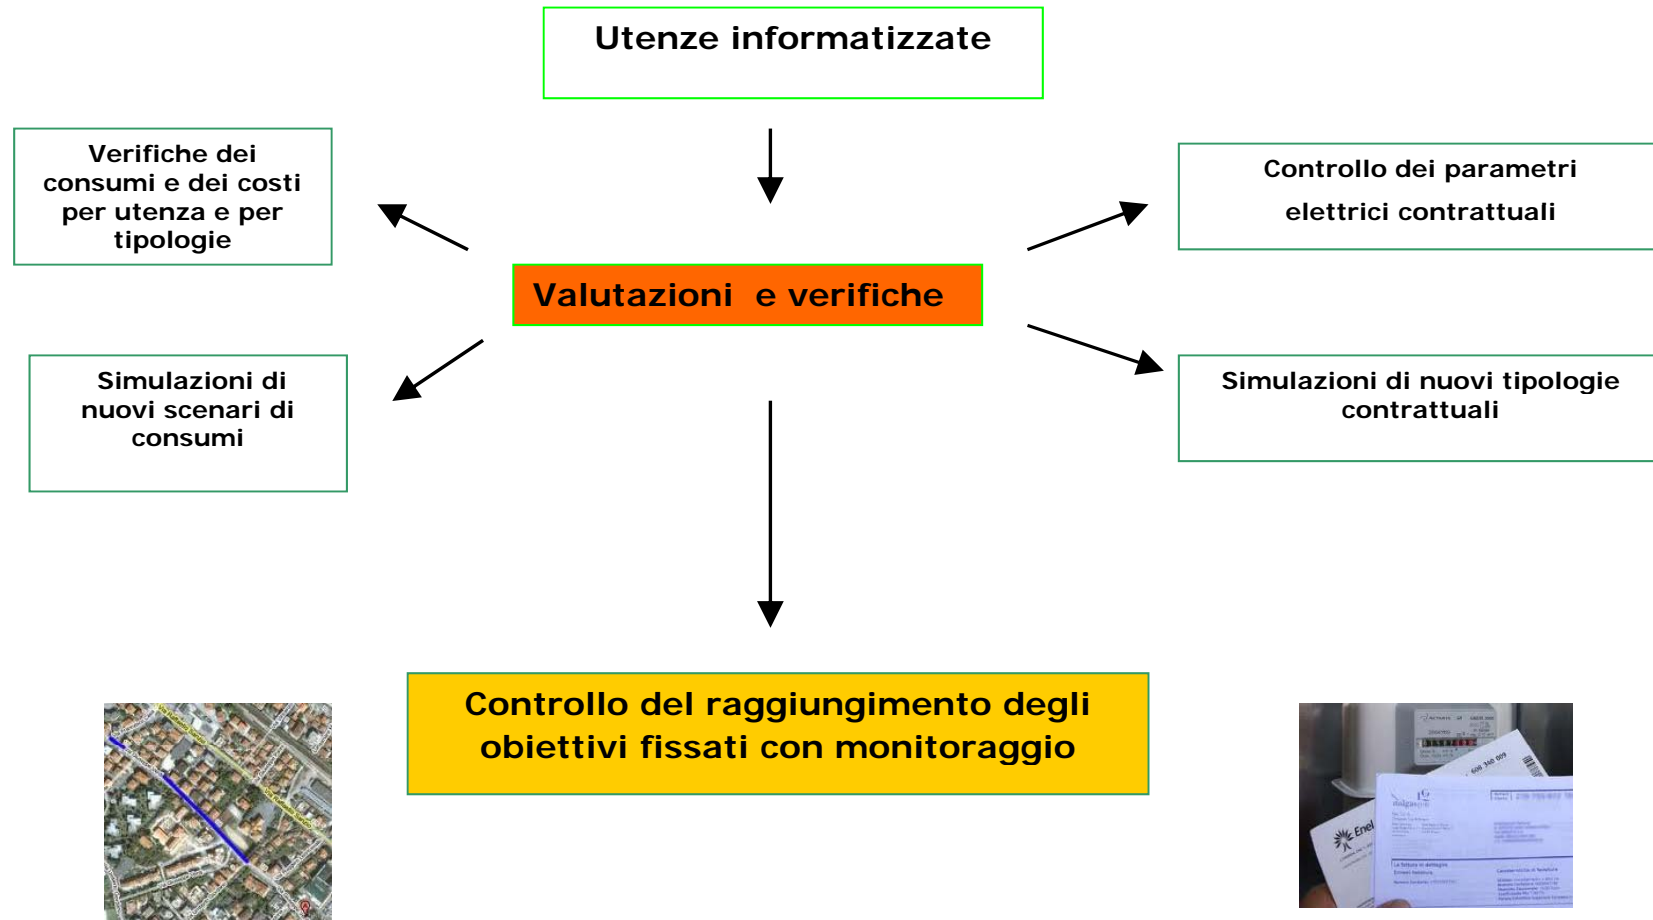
Utenze informatizzate

Verifiche dei consumi e dei costi per utenza e per tipologie

Controllo dei parametri elettrici contrattuali

Valutazioni e verifiche

Simulazioni di nuovi scenari di consumi

Simulazioni di nuove tipologie contrattuali

Controllo del raggiungimento degli obiettivi fissati con monitoraggio

Enel